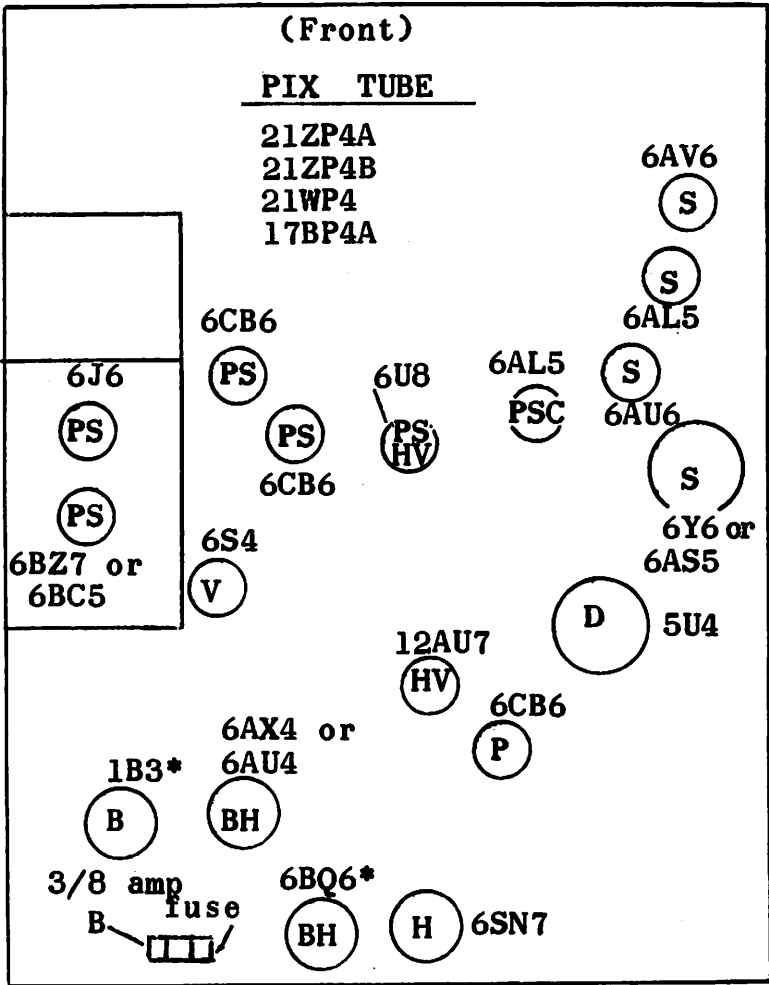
(Front)

PIX TUBE

21ZP4A
21ZP4B
21WP4
17BP4A

6AV6
S

S
6AL5

S
6AU6

6CB6
PS

6J6
PS

6U8
PS HV

6AL5
PSC

PS
6CB6

S
6Y6 or
6AS5

PS
6BZ7 or
6BC5

6S4
V

D
5U4

12AU7
HV

6CB6
P

6AX4 or
6AU4

1B3*
B

BH

3/8 amp
fuse
B

6BQ6*
BH

H
6SN7